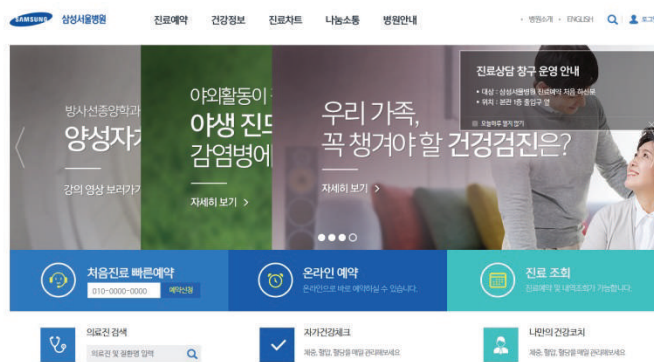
SAMSUNG 삼성서울병원

진료예약 건강정보 진료차트 나눔소통 병원안내

병원소개 ENGLISH 로그

방사선종양학과
양성자

강의 영상 보러가

야외활동이
야생 진드
감염병에

자세히 보기 >

우리 가족,
꼭 챙겨야 할 건강검진은?

자세히 보기 >

진료상담 창구 운영 안내

• 대상 : 삼성서울병원 진료예약 처음 하신분
• 위치 : 본관 1층 중앙구 옆

오늘하루 열지 않기

처음진료 빠른예약
010-0000-0000 예약신청

온라인 예약
온라인으로 바로 예약하실 수 있습니다.

진료 조회
진료예약 및 내역조회가 가능합니다.

의료진 검색
의료진 및 질환명 입력

자가건강체크
체중, 혈압, 혈당을 매일 관리해보세요.

나만의 건강코치
체중, 혈압, 혈당을 매일 관리해보세요.